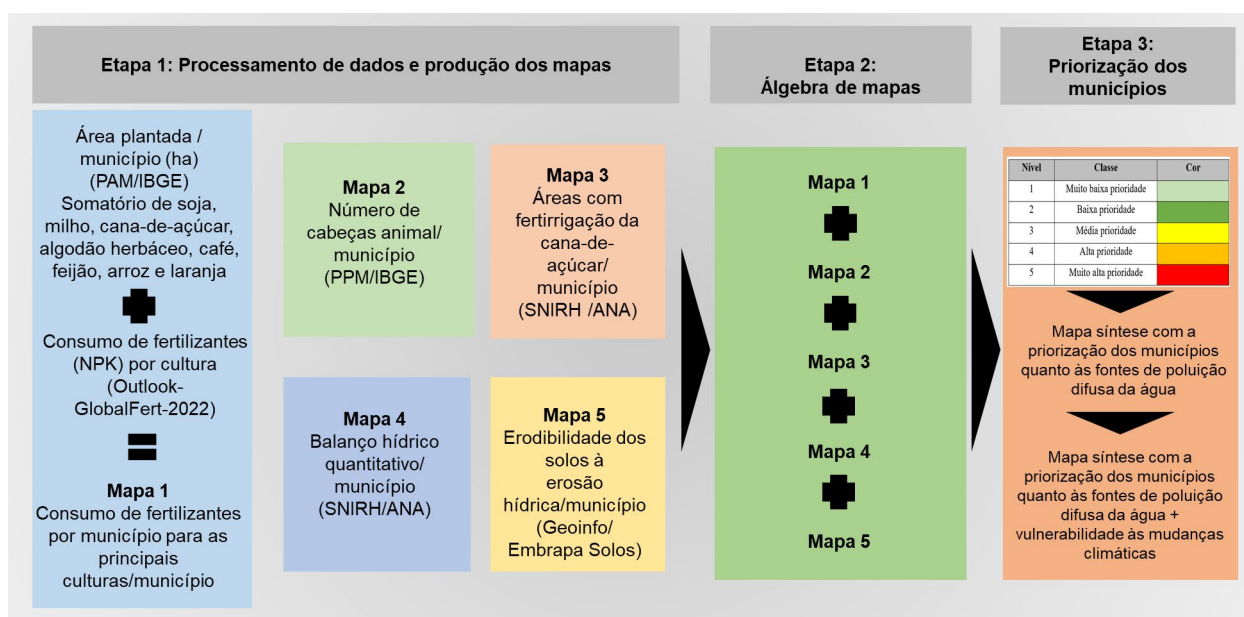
Etapa 1: Processamento de dados e produção dos mapas

Etapa 2: Álgebra de mapas

Etapa 3: Priorização dos municípios

Área plantada / município (ha) (PAM/IBGE) Somatório de soja, milho, cana-de-açúcar, algodão herbáceo, café, feijão, arroz e laranja

Consumo de fertilizantes (NPK) por cultura (Outlook-GlobalFert-2022)

Mapa 1
Consumo de fertilizantes por município para as principais culturas/município

Mapa 2
Número de cabeças animal/ município (PPM/IBGE)

Mapa 3
Áreas com fertirrigação da cana-de-açúcar/ município (SNIRH /ANA)

Mapa 4
Balanço hídrico quantitativo/ município (SNIRH/ANA)

Mapa 5
Erodibilidade dos solos à erosão hídrica/município (Geoinfo/ Embrapa Solos)

Mapa 1

Mapa 2

Mapa 3

Mapa 4

Mapa 5

| Nível | Classe | Cor |
|---|---|---|
| 1 | Muito baixa prioridade | |
| 2 | Baixa prioridade | |
| 3 | Média prioridade | |
| 4 | Alta prioridade | |
| 5 | Muito alta prioridade | |

Mapa síntese com a priorização dos municípios quanto às fontes de poluição difusa da água

Mapa síntese com a priorização dos municípios quanto às fontes de poluição difusa da água + vulnerabilidade às mudanças climáticas